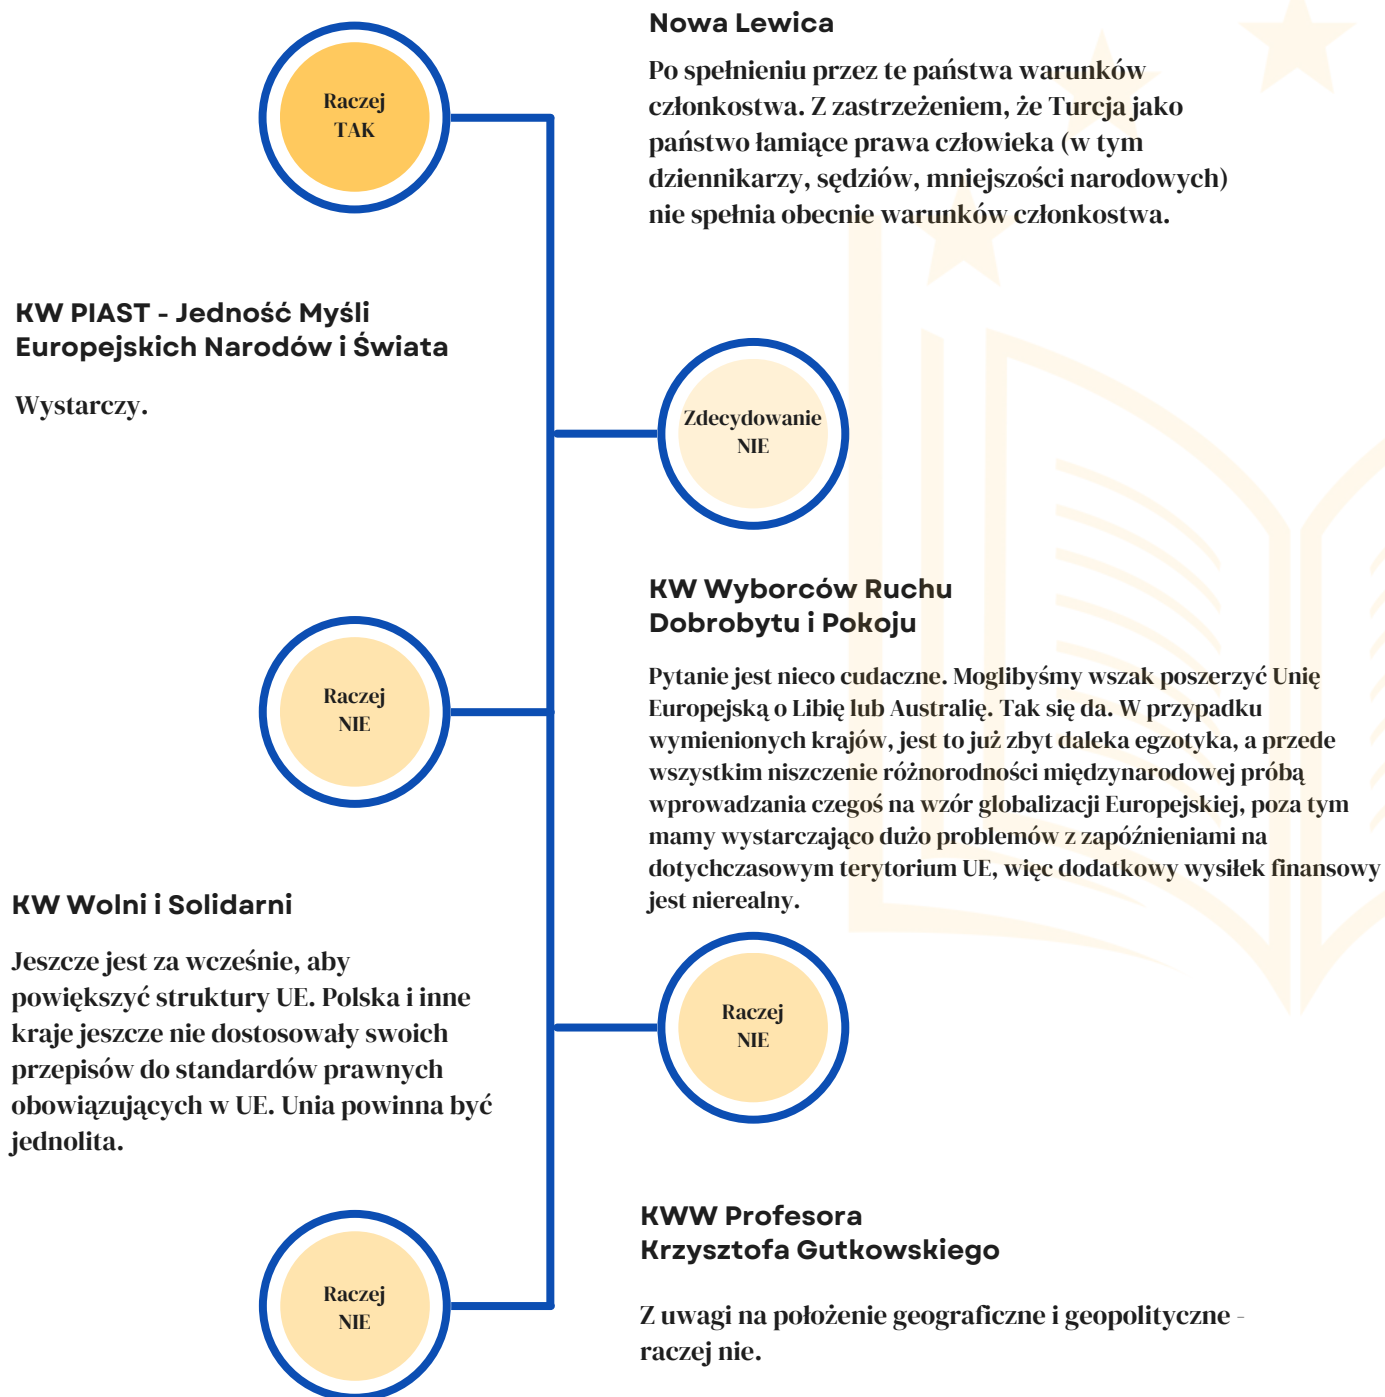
Raczej TAK

Nowa Lewica

Po spełnieniu przez te państwa warunków członkostwa. Z zastrzeżeniem, że Turcja jako państwo łamiące prawa człowieka (w tym dziennikarzy, sędziów, mniejszości narodowych) nie spełnia obecnie warunków członkostwa.

KW PIAST - Jedność Myśli Europejskich Narodów i Świata

Wystarczy.

Zdecydowanie NIE

KW Wyborców Ruchu Dobrobytu i Pokoju

Pytanie jest nieco cudaczne. Moglibyśmy wszak poszerzyć Unię Europejską o Libię lub Australię. Tak się da. W przypadku wymienionych krajów, jest to już zbyt daleka egzotyka, a przede wszystkim niszczenie różnorodności międzynarodowej próbą wprowadzania czegoś na wzór globalizacji Europejskiej, poza tym mamy wystarczająco dużo problemów z zapóźnieniami na dotychczasowym terytorium UE, więc dodatkowy wysiłek finansowy jest nierealny.

Raczej NIE

KW Wolni i Solidarni

Jeszcze jest za wcześnie, aby powiększyć struktury UE. Polska i inne kraje jeszcze nie dostosowały swoich przepisów do standardów prawnych obowiązujących w UE. Unia powinna być jednolita.

Raczej NIE

KWW Profesora Krzysztofa Gutkowskiego

Z uwagi na położenie geograficzne i geopolityczne - raczej nie.

Raczej NIE